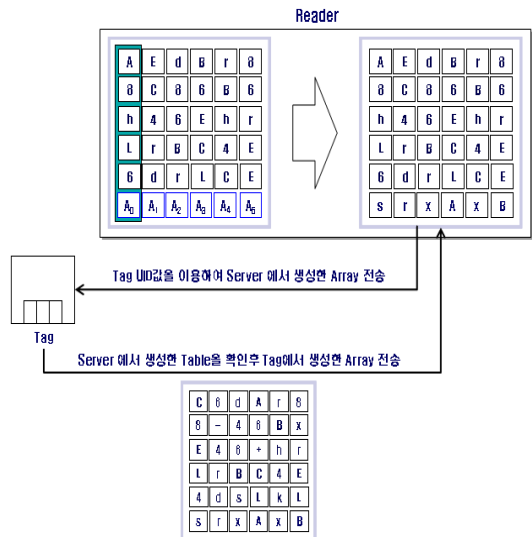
Reader

| A | E | d | B | r | 8 |
|---|---|---|---|---|---|
| 8 | C | 8 | 6 | B | 6 |
| h | 4 | 6 | E | h | r |
| L | r | B | C | 4 | E |
| 6 | d | r | L | C | E |
| $A_0$ | $A_1$ | $A_2$ | $A_3$ | $A_4$ | $A_5$ |

| A | E | d | B | r | 8 |
|---|---|---|---|---|---|
| 8 | C | 8 | 6 | B | 6 |
| h | 4 | 6 | E | h | r |
| L | r | B | C | 4 | E |
| 6 | d | r | L | C | E |
| s | r | x | A | x | B |

Tag UID값을 이용하여 Server 에서 생성한 Array 전송

Tag

Server 에서 생성한 Table을 확인후 Tag에서 생성한 Array 전송

| C | 8 | d | A | r | 8 |
|---|---|---|---|---|---|
| 8 | – | 4 | 8 | B | x |
| E | 4 | 6 | + | h | r |
| L | r | B | C | 4 | E |
| 4 | d | s | L | k | L |
| s | r | x | A | x | B |